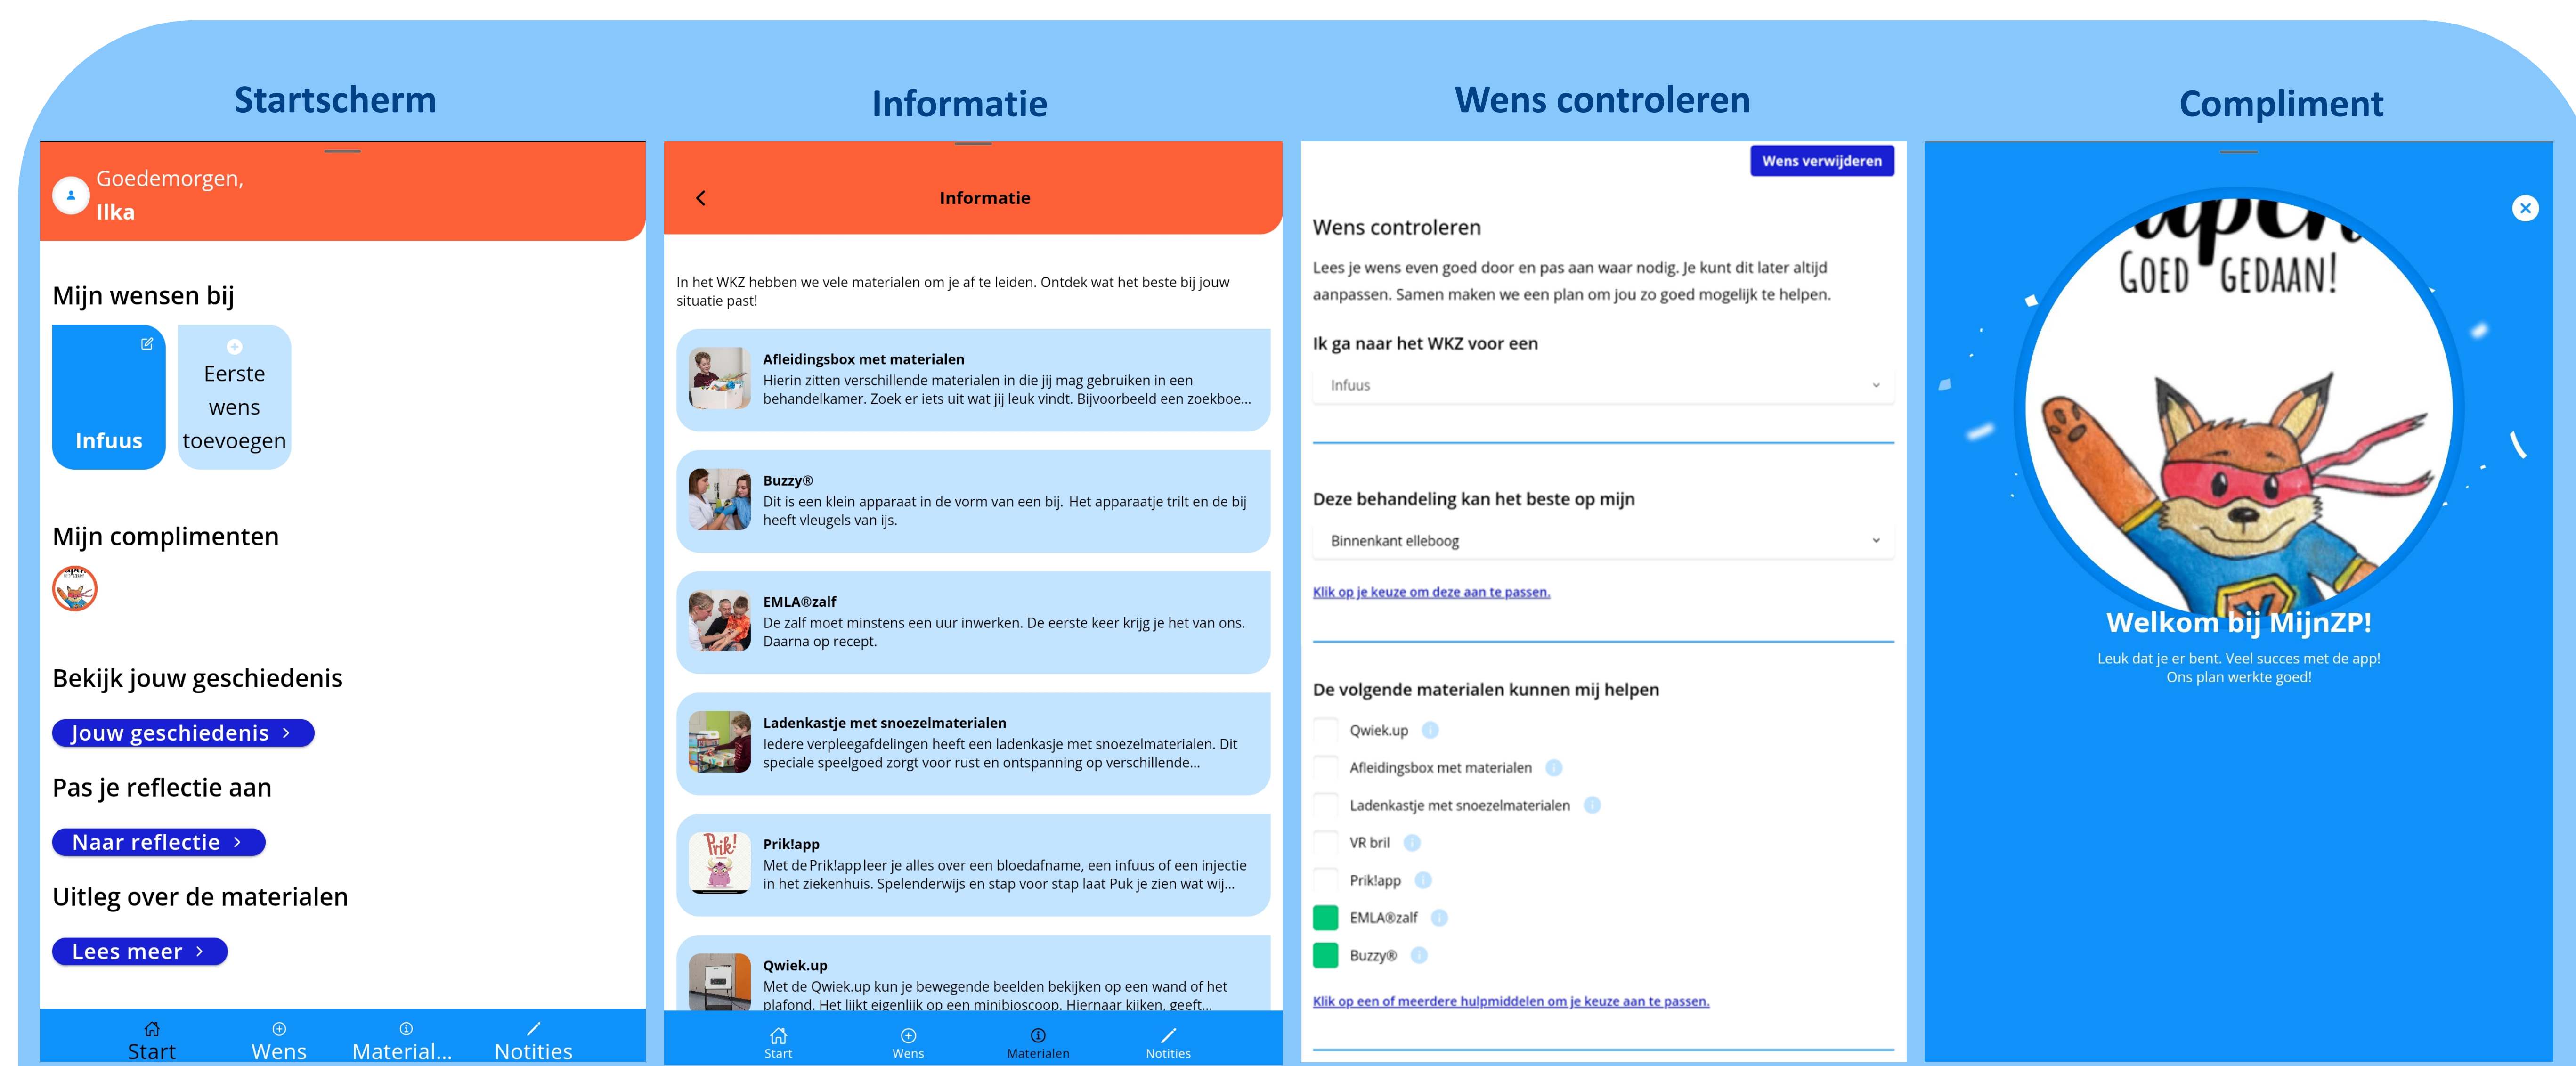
Startscherm

Goedemorgen,
Ilka

Mijn wensen bij

Infuus

Eerste wens toevoegen

Mijn complimenten

Bekijk jouw geschiedenis

Jouw geschiedenis ›

Pas je reflectie aan

Naar reflectie ›

Uitleg over de materialen

Lees meer ›

Start Wens Material... Notities

Informatie

Informatie

In het WKZ hebben we vele materialen om je af te leiden. Ontdek wat het beste bij jouw situatie past!

Afleidingsbox met materialen
Hierin zitten verschillende materialen in die jij mag gebruiken in een behandelkamer. Zoek er iets uit wat jij leuk vindt. Bijvoorbeeld een zoekboe...

Buzzy®
Dit is een klein apparaat in de vorm van een bij. Het apparaatje trilt en de bij heeft vleugels van ijs.

EMLA®zalf
De zalf moet minstens een uur inwerken. De eerste keer krijg je het van ons. Daarna op recept.

Ladenkastje met snoezelmaterialen
Iedere verpleegafdelingen heeft een ladenkasje met snoezelmaterialen. Dit speciale speelgoed zorgt voor rust en ontspanning op verschillende...

Prik!app
Met de Prik!app leer je alles over een bloedafname, een infuus of een injectie in het ziekenhuis. Spelenderwijs en stap voor stap laat Puk je zien wat wij...

Qwiek.up
Met de Qwiek.up kun je bewegende beelden bekijken op een wand of het plafond. Het lijkt eigenlijk op een minibioscoop. Hiernaar kijken, geeft...

Start Wens Materialen Notities

Wens controleren

Wens verwijderen

Wens controleren

Lees je wens even goed door en pas aan waar nodig. Je kunt dit later altijd aanpassen. Samen maken we een plan om jou zo goed mogelijk te helpen.

Ik ga naar het WKZ voor een

Infuus

Deze behandeling kan het beste op mijn

Binnenkant elleboog

Klik op je keuze om deze aan te passen.

De volgende materialen kunnen mij helpen

Qwiek.up
Afleidingsbox met materialen
Ladenkastje met snoezelmaterialen
VR bril
Prik!app
EMLA®zalf
Buzzy®

Klik op een of meerdere hulpmiddelen om je keuze aan te passen.

Compliment

GOED GEDAAN!

Welkom bij MijnZP!
Leuk dat je er bent. Veel succes met de app!
Ons plan werkte goed!